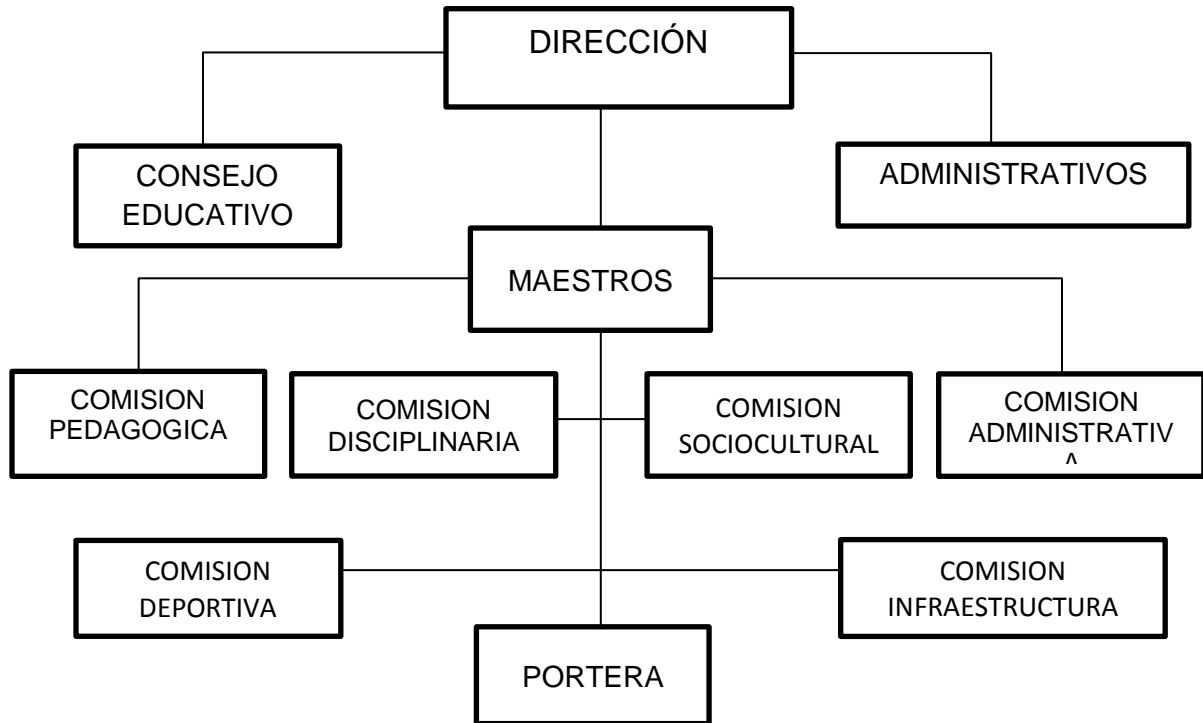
DIRECCIÓN

CONSEJO EDUCATIVO

ADMINISTRATIVOS

MAESTROS

COMISION PEDAGOGICA

COMISION DISCIPLINARIA

COMISION SOCIOCULTURAL

COMISION ADMINISTRATIV ^

COMISION DEPORTIVA

COMISION INFRAESTRUCTURA

PORTERA